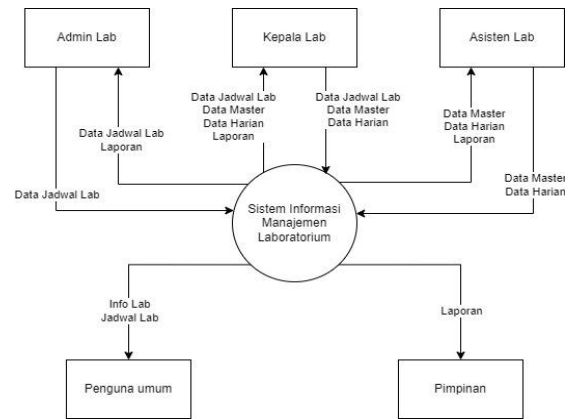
Admin Lab

Kepala Lab

Asisten Lab

Data Jadwal Lab
Laporan

Data Jadwal Lab
Data Master
Data Harian
Laporan

Data Jadwal Lab
Data Master
Data Harian

Data Master
Data Harian
Laporan

Data Jadwal Lab

Data Master
Data Harian

Sistem Informasi
Manajemen
Laboratorium

Info Lab
Jadwal Lab

Laporan

Penguna umum

Pimpinan